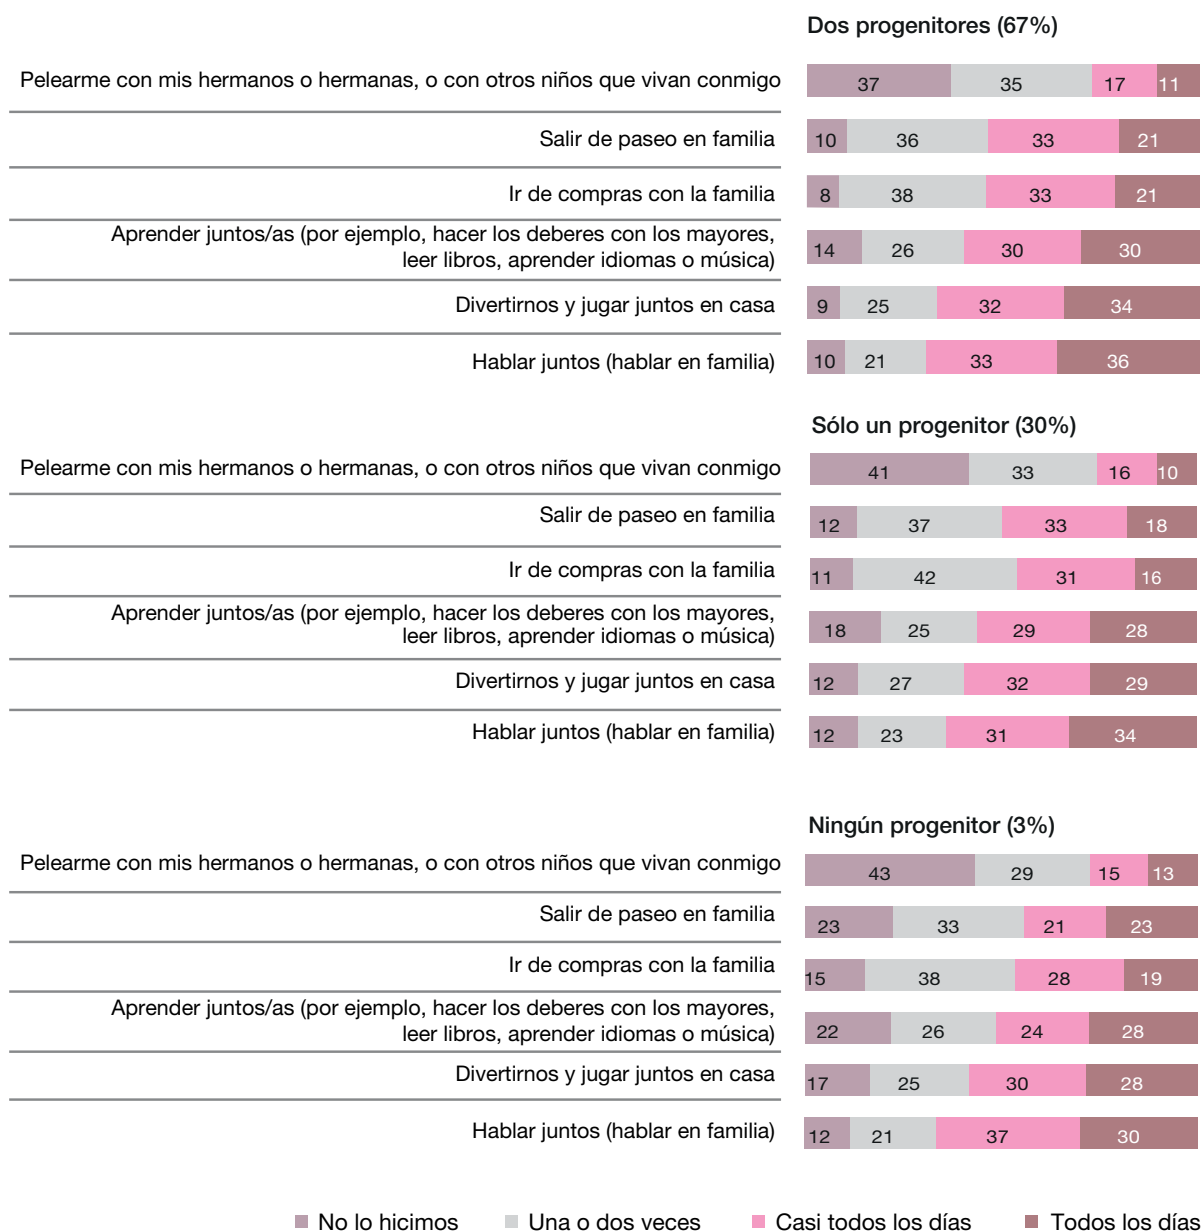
Dos progenitores (67%)

Pelearme con mis hermanos o hermanas, o con otros niños que vivan conmigo 37 35 17 11

Salir de paseo en familia 10 36 33 21

Ir de compras con la familia 8 38 33 21

Aprender juntos/as (por ejemplo, hacer los deberes con los mayores, leer libros, aprender idiomas o música) 14 26 30 30

Divertirnos y jugar juntos en casa 9 25 32 34

Hablar juntos (hablar en familia) 10 21 33 36

Sólo un progenitor (30%)

Pelearme con mis hermanos o hermanas, o con otros niños que vivan conmigo 41 33 16 10

Salir de paseo en familia 12 37 33 18

Ir de compras con la familia 11 42 31 16

Aprender juntos/as (por ejemplo, hacer los deberes con los mayores, leer libros, aprender idiomas o música) 18 25 29 28

Divertirnos y jugar juntos en casa 12 27 32 29

Hablar juntos (hablar en familia) 12 23 31 34

Ningún progenitor (3%)

Pelearme con mis hermanos o hermanas, o con otros niños que vivan conmigo 43 29 15 13

Salir de paseo en familia 23 33 21 23

Ir de compras con la familia 15 38 28 19

Aprender juntos/as (por ejemplo, hacer los deberes con los mayores, leer libros, aprender idiomas o música) 22 26 24 28

Divertirnos y jugar juntos en casa 17 25 30 28

Hablar juntos (hablar en familia) 12 21 37 30

No lo hicimos Una o dos veces Casi todos los días Todos los días